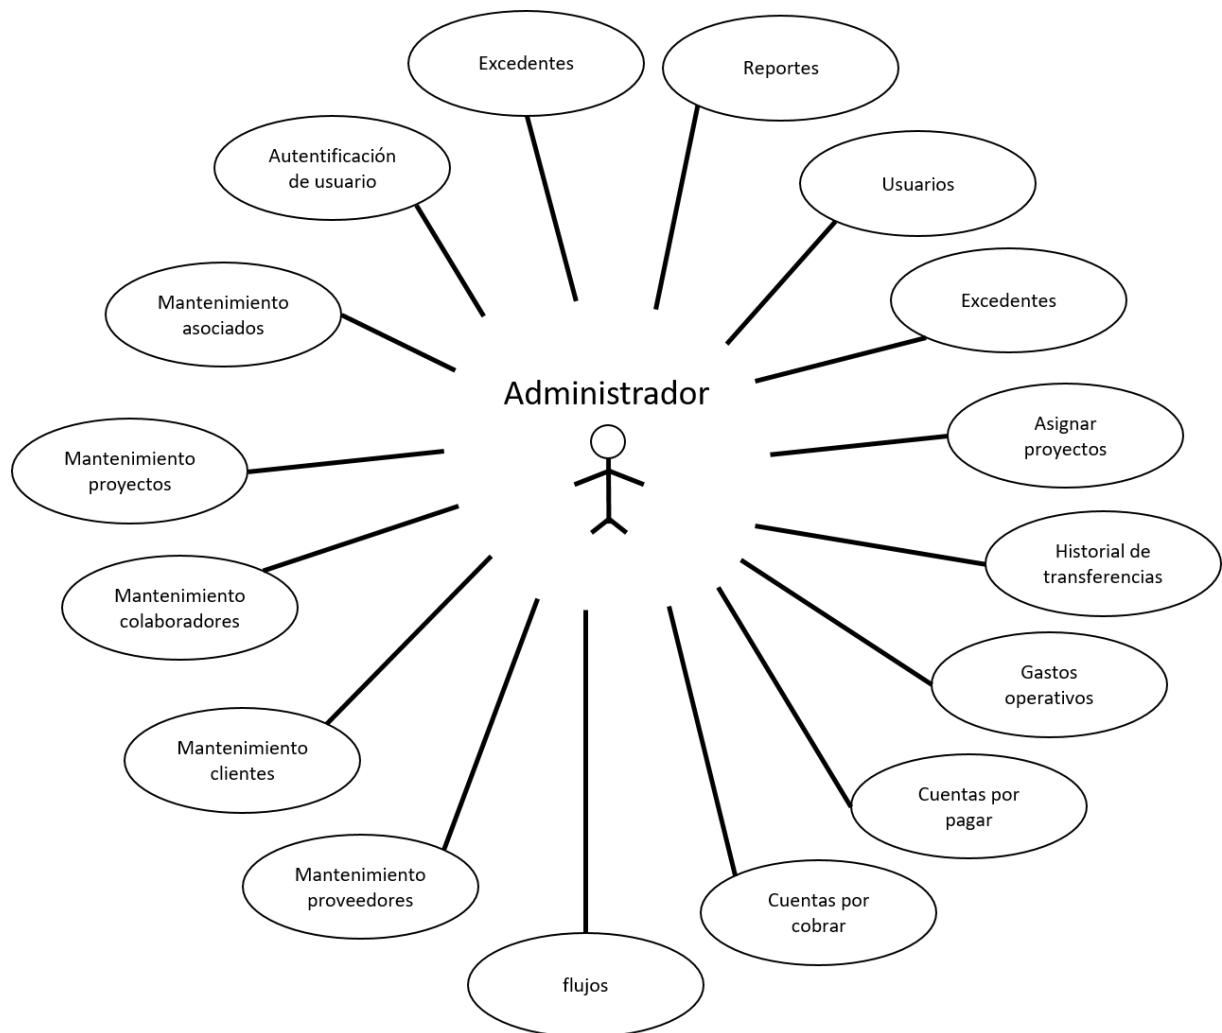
Excedentes

Reportes

Autentificación de usuario

Usuarios

Excedentes

Mantenimiento asociados

Administrador

Asignar proyectos

Mantenimiento proyectos

Historial de transferencias

Mantenimiento colaboradores

Gastos operativos

Mantenimiento clientes

Cuentas por pagar

Mantenimiento proveedores

Cuentas por cobrar

flujos